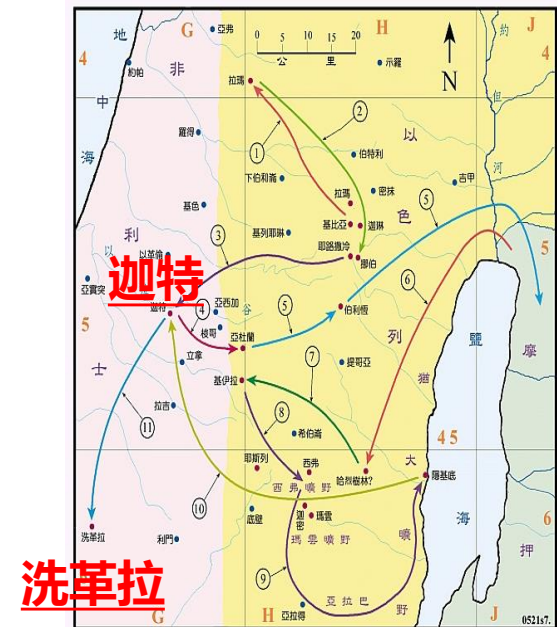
G H J
4 4 5 5 6
地 中 海
非 利 士
以 色 列
猶 大
約 旦 河
鹽 海
摩 押
N
0 5 10 15 20
公 里
亞弗
示羅
約帕
拉瑪
伯特利
下伯和崙
羅得
拉瑪
密抹
吉甲
基甸
基比亞
迦琳
基列耶琳
耶路撒冷
伯利恆
以革倫
亞西加
迦特
迦特
梭哥
亞杜蘭
亞實突
提哥亞
立拿
基伊拉
拉吉
希伯崙
耶斯列
西弗
哈列樹林?
隱基底
西弗曠野
迦密
瑪雲
瑪雲曠野
亞拉巴
曠野
洗革拉
利門
底璧
亞珥拉
谷
洗革拉
1 2 3 4 5 5 6 7 8 9 10 11
0521s7.